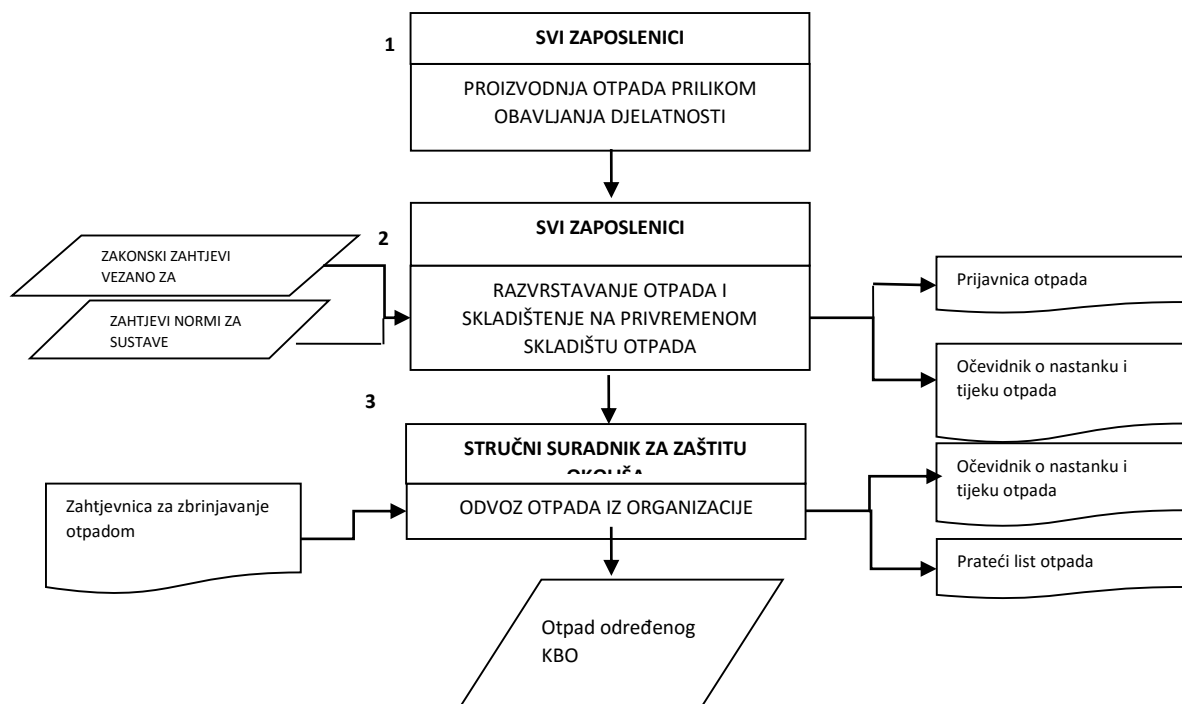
1

SVI ZAPOSLENICI

PROIZVODNJA OTPADA PRILIKOM OBAVLJANJA DJELATNOSTI

2

ZAKONSKI ZAHTJEVI VEZANO ZA

ZAHTJEVI NORMI ZA SUSTAVE

SVI ZAPOSLENICI

RAZVRSTAVANJE OTPADA I SKLADIŠTENJE NA PRIVREMENOM SKLADIŠTU OTPADA

Prijavnica otpada

Očevidnik o nastanku i tijeku otpada

3

STRUČNI SURADNIK ZA ZAŠTITU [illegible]

Zahtjevnica za zbrinjavanje otpadom

ODVOZ OTPADA IZ ORGANIZACIJE

Očevidnik o nastanku i tijeku otpada

Prateći list otpada

Otpad određenog KBO